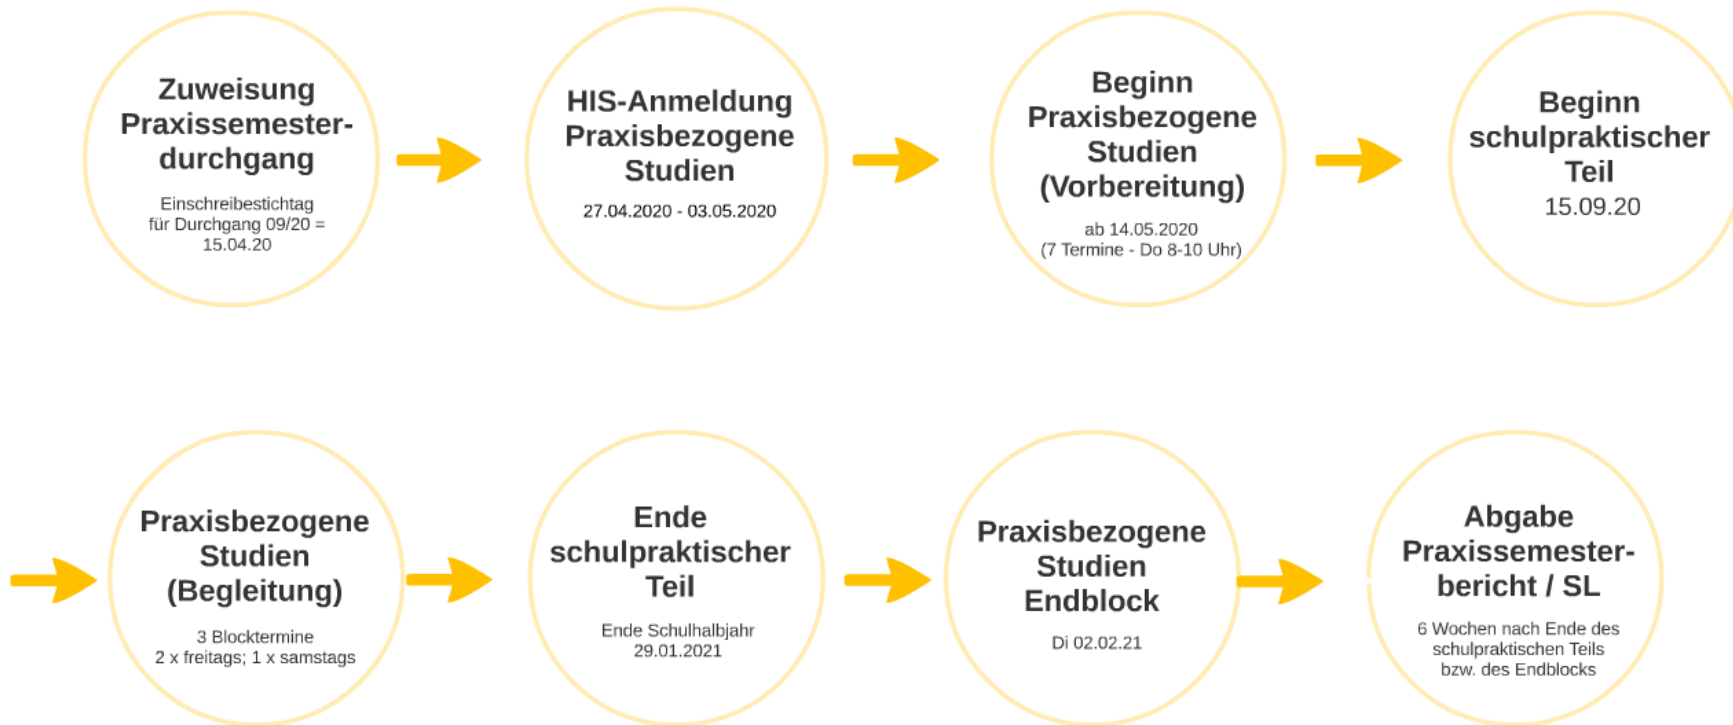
Zuweisung Praxissemesterdurchgang

Einschreibestichtag für Durchgang 09/20 = 15.04.20

HIS-Anmeldung Praxisbezogene Studien

27.04.2020 - 03.05.2020

Beginn Praxisbezogene Studien (Vorbereitung)

ab 14.05.2020
(7 Termine - Do 8-10 Uhr)

Beginn schulpraktischer Teil

15.09.20

Praxisbezogene Studien (Begleitung)

3 Blocktermine
2 x freitags; 1 x samstags

Ende schulpraktischer Teil

Ende Schulhalbjahr
29.01.2021

Praxisbezogene Studien Endblock

Di 02.02.21

Abgabe Praxissemesterbericht / SL

6 Wochen nach Ende des schulpraktischen Teils bzw. des Endblocks